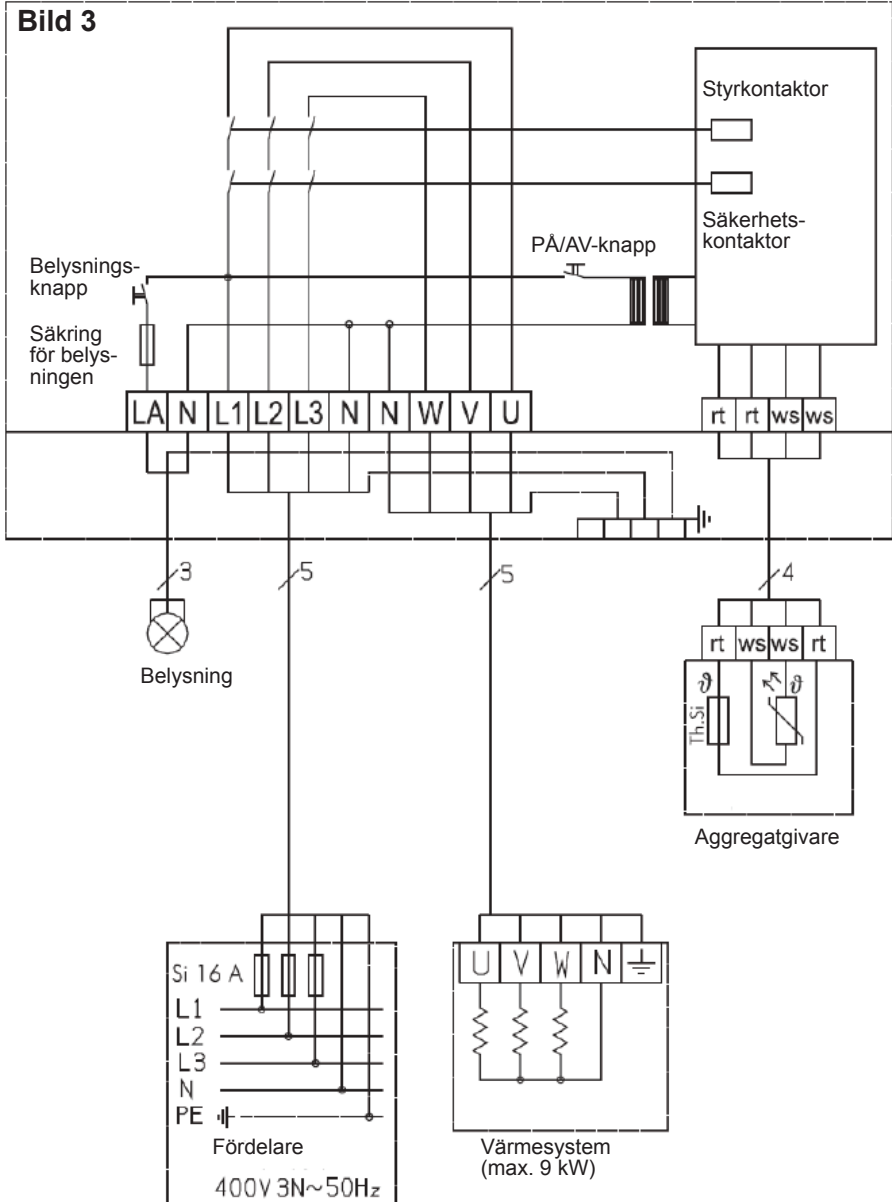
Bild 3

Styrkontaktor

Säkerhetskontaktor

PÅ/AV-knapp

Belysningsknapp

Säkring för belysningen

LA N L1 L2 L3 N N W V U

rt rt ws ws

3

5

5

4

Belysning

rt ws ws rt

$\vartheta$

Th.Si

$\vartheta$

Aggregatgivare

Si 16 A
L1
L2
L3
N
PE

Fördelare

400V 3N~50Hz

U V W N

Värmesystem (max. 9 kW)